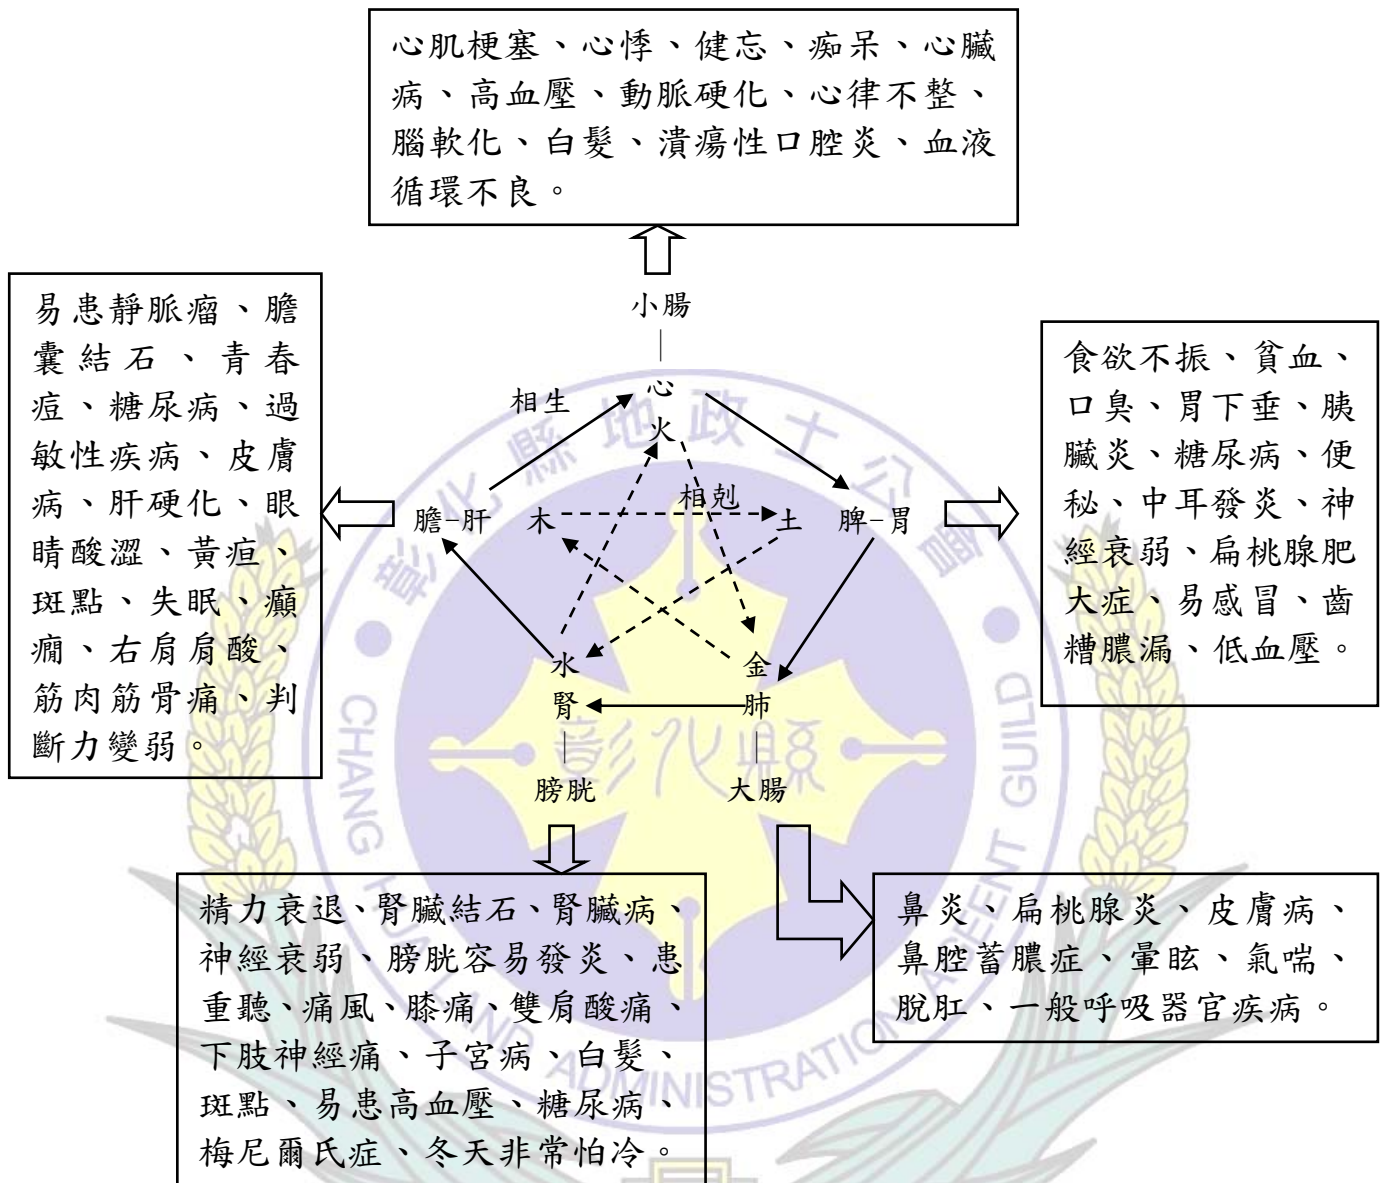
心肌梗塞、心悸、健忘、痴呆、心臟病、高血壓、動脈硬化、心律不整、腦軟化、白髮、潰瘍性口腔炎、血液循環不良。

小腸

心
火

相生

相剋

膽−肝

木

土

脾−胃

水
腎

金
肺

膀胱

大腸

易患靜脈瘤、膽囊結石、青春痘、糖尿病、過敏性疾病、皮膚病、肝硬化、眼睛酸澀、黃疸、斑點、失眠、癲癇、右肩肩酸、筋肉筋骨痛、判斷力變弱。

食欲不振、貧血、口臭、胃下垂、胰臟炎、糖尿病、便秘、中耳發炎、神經衰弱、扁桃腺肥大症、易感冒、齒糟膿漏、低血壓。

精力衰退、腎臟結石、腎臟病、神經衰弱、膀胱容易發炎、患重聽、痛風、膝痛、雙肩酸痛、下肢神經痛、子宮病、白髮、斑點、易患高血壓、糖尿病、梅尼爾氏症、冬天非常怕冷。

鼻炎、扁桃腺炎、皮膚病、鼻腔蓄膿症、暈眩、氣喘、脫肛、一般呼吸器官疾病。

彰化縣地政士公會
彰化縣
CHANG HUA LAND ADMINISTRATION AGENT GUILD